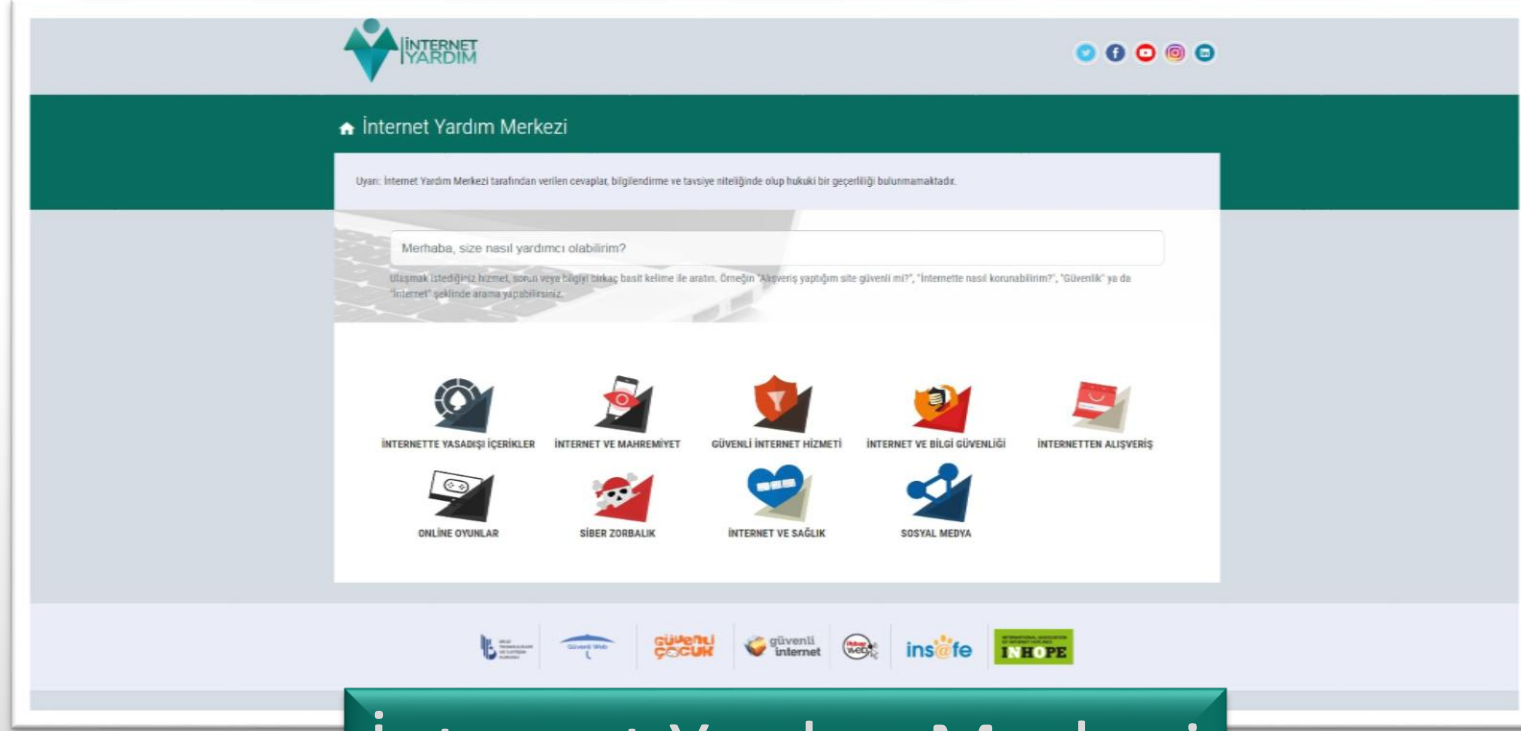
İNTERNET YARDIM

İnternet Yardım Merkezi

Uyarı: İnternet Yardım Merkezi tarafından verilen cevaplar, bilgilendirme ve tavsiye niteliğinde olup hukuki bir geçerliliği bulunmamaktadır.

Merhaba, size nasıl yardımcı olabilirim?

Ulaşmak istediğiniz hizmet, sorun veya bilgiyi birkaç basit kelime ile aratın. Örneğin "Alışveriş yaptığım site güvenli mi?", "İnternette nasıl korunabilirim?", "Güvenlik" ya da "İnternet" şeklinde arama yapabilirsiniz.

İNTERNETTE YASADIŞI İÇERİKLER
İNTERNET VE MAHREMİYET
GÜVENLİ İNTERNET HİZMETİ
İNTERNET VE BİLGİ GÜVENLİĞİ
İNTERNETTEN ALIŞVERİŞ
ONLİNE OYUNLAR
SİBER ZORBALIK
İNTERNET VE SAĞLIK
SOSYAL MEDYA

Güvenli Web
güvenli çocuk
güvenli internet
insafe
INHOPE

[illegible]